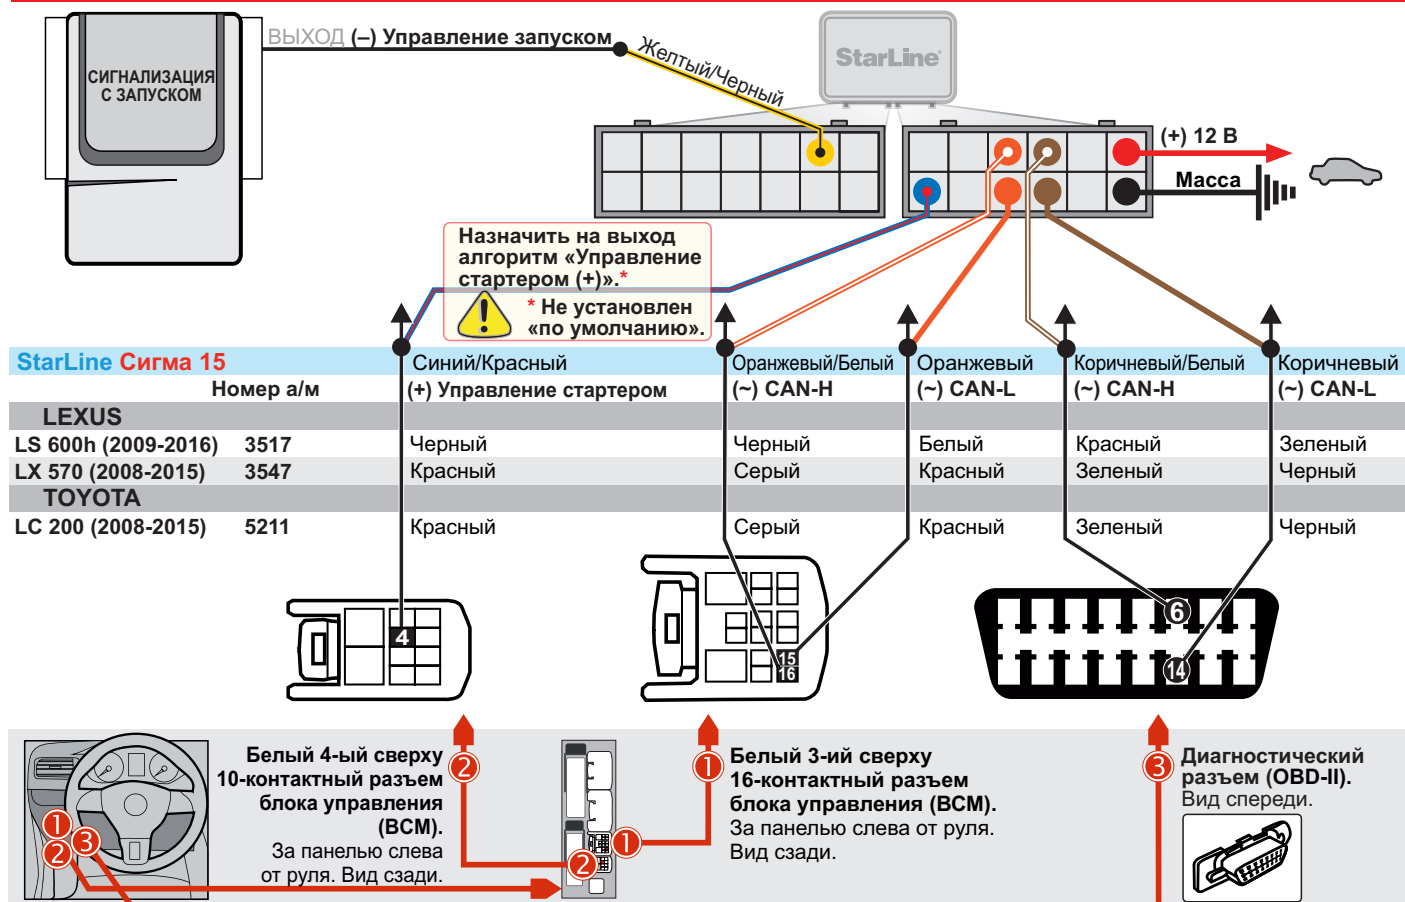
СИГНАЛИЗАЦИЯ С ЗАПУСКОМ

ВЫХОД (–) Управление запуском

Желтый/Черный

StarLine

(+) 12 В

Масса

Назначить на выход алгоритм «Управление стартером (+)».*

* Не установлен «по умолчанию».

| StarLine Сигма 15 | | Синий/Красный | Оранжевый/Белый | Оранжевый | Коричневый/Белый | Коричневый |
|---|---|---|---|---|---|---|
| | Номер а/м | (+) Управление стартером | (~) CAN-H | (~) CAN-L | (~) CAN-H | (~) CAN-L |
| LEXUS | | | | | | |
| LS 600h (2009-2016) | 3517 | Черный | Черный | Белый | Красный | Зеленый |
| LX 570 (2008-2015) | 3547 | Красный | Серый | Красный | Зеленый | Черный |
| TOYOTA | | | | | | |
| LC 200 (2008-2015) | 5211 | Красный | Серый | Красный | Зеленый | Черный |

4

15

16

6

14

1

2

3

Белый 4-ый сверху 10-контактный разъем блока управления (BCM). За панелью слева от руля. Вид сзади.

2

2

1

1

Белый 3-ий сверху 16-контактный разъем блока управления (BCM). За панелью слева от руля. Вид сзади.

3

Диагностический разъем (OBD-II). Вид спереди.